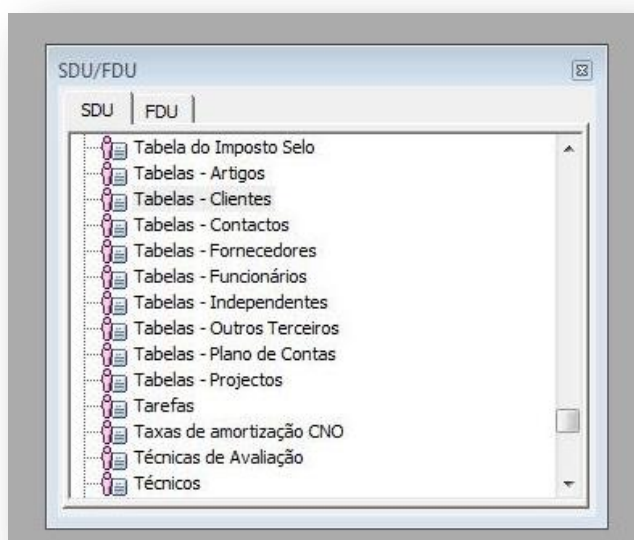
SDU/FDU

SDU | FDU

Tabela do Imposto Selo
Tabelas - Artigos
Tabelas - Clientes
Tabelas - Contactos
Tabelas - Fornecedores
Tabelas - Funcionários
Tabelas - Independentes
Tabelas - Outros Terceiros
Tabelas - Plano de Contas
Tabelas - Projectos
Tarefas
Taxas de amortização CNO
Técnicas de Avaliação
Técnicos